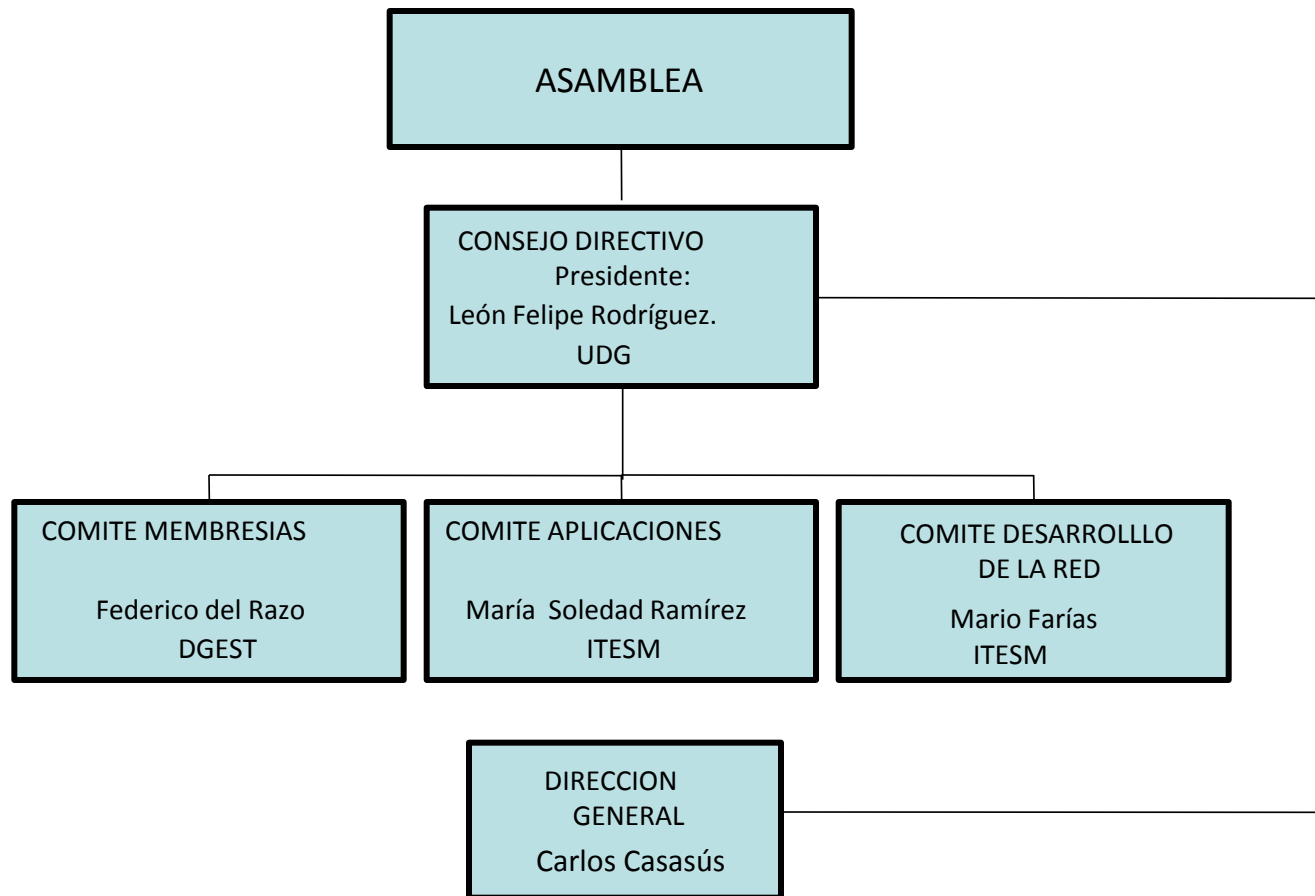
ASAMBLEA

CONSEJO DIRECTIVO
Presidente:
León Felipe Rodríguez.
UDG

COMITE MEMBRESIAS

Federico del Razo
DGEST

COMITE APLICACIONES

María Soledad Ramírez
ITESM

COMITE DESARROLLLO DE LA RED

Mario Farías
ITESM

DIRECCION GENERAL
Carlos Casasús